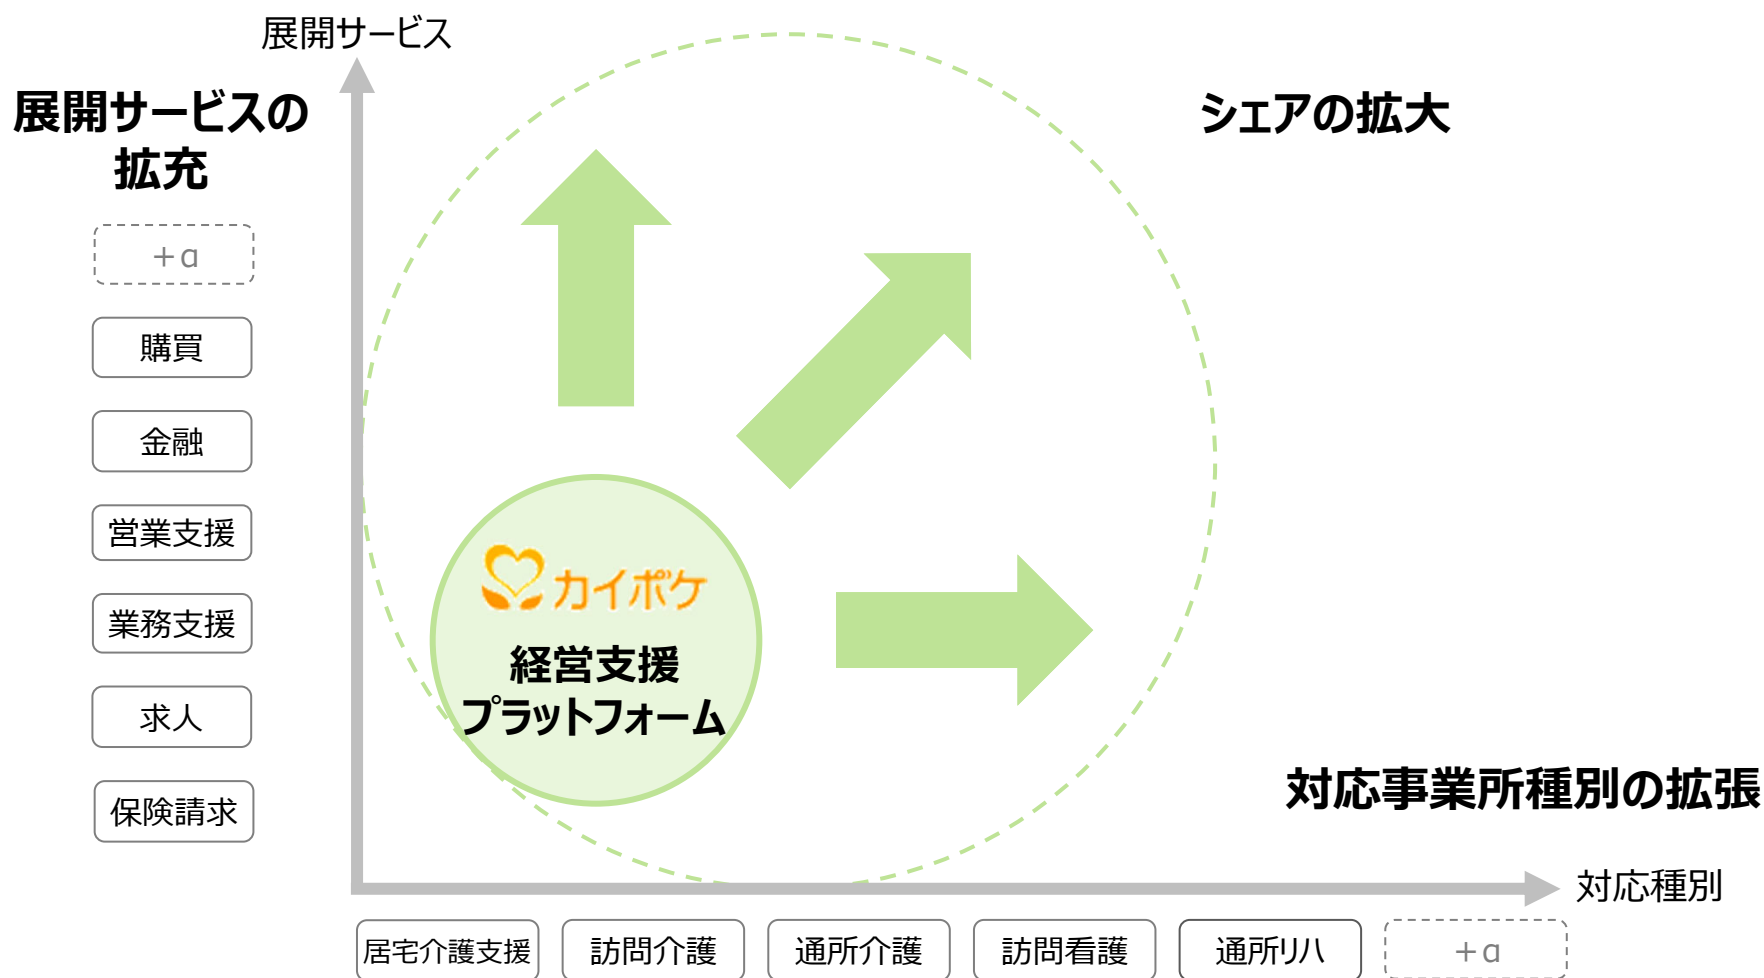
展開サービス

展開サービスの拡充

シェアの拡大

+α

購買

金融

営業支援

業務支援

求人

保険請求

カイポケ

経営支援プラットフォーム

対応事業所種別の拡張

対応種別

居宅介護支援

訪問介護

通所介護

訪問看護

通所リハ

+α